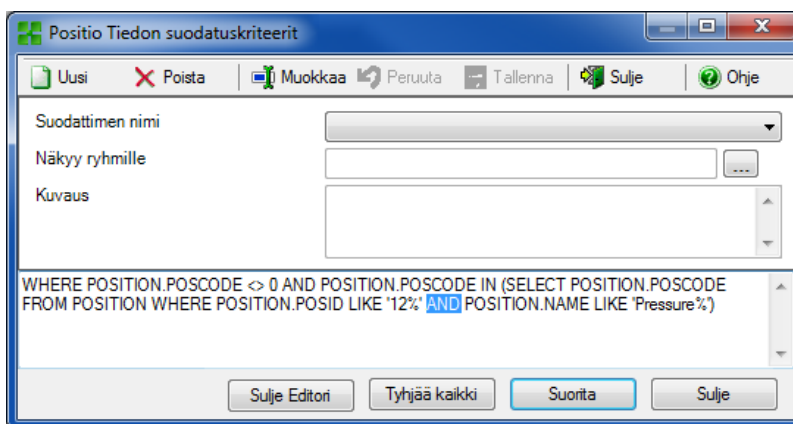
Positio Tiedon suodatuskriteerit

Uusi  Poista  Muokkaa  Peruuta  Tallenna  Sulje  Ohje

Suodattimen nimi

Näkyy ryhmille ...

Kuvaus

WHERE POSITION.POSCODE <> 0 AND POSITION.POSCODE IN (SELECT POSITION.POSCODE FROM POSITION WHERE POSITION.POSID LIKE '12%' AND POSITION.NAME LIKE 'Pressure%')

Sulje Editori  Tyhjää kaikki  Suorita  Sulje